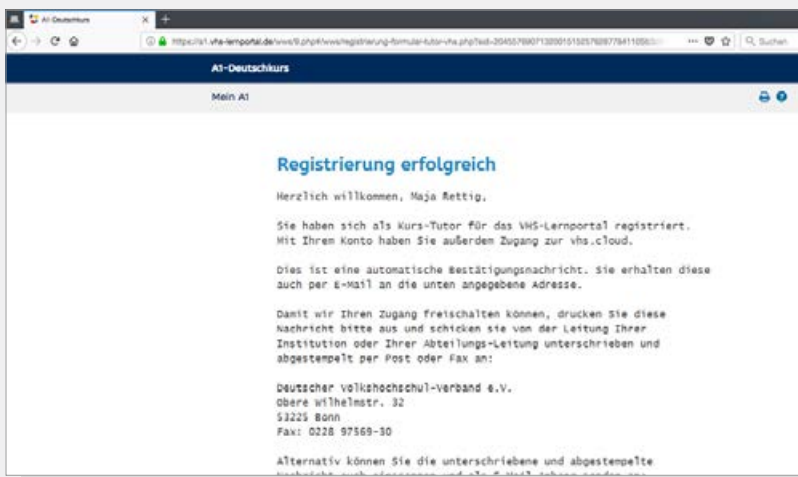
A1-Deutschkurs

https://a1.vhs-lernportal.de/wws/9.php#/wws/registrierung-formular-tutor-vhs.php?sid=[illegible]

... Suchen

A1-Deutschkurs

Mein A1

Registrierung erfolgreich

Herzlich willkommen, Maja Rettig,

Sie haben sich als Kurs-Tutor für das VHS-Lernportal registriert. Mit Ihren Konto haben Sie außerdem Zugang zur vhs.cloud.

Dies ist eine automatische Bestätigungsnachricht. Sie erhalten diese auch per E-Mail an die unten angegebene Adresse.

Damit wir Ihren Zugang freischalten können, drucken Sie diese Nachricht bitte aus und schicken sie von der Leitung Ihrer Institution oder Ihrer Abteilungs-Leitung unterschrieben und abgestempelt per Post oder Fax an:

Deutscher Volkshochschul-Verband e.V.
Obere Wilhelmstr. 32
53225 Bonn
Fax: 0228 97569-30

Alternativ können Sie die unterschriebene und abgestempelte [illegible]